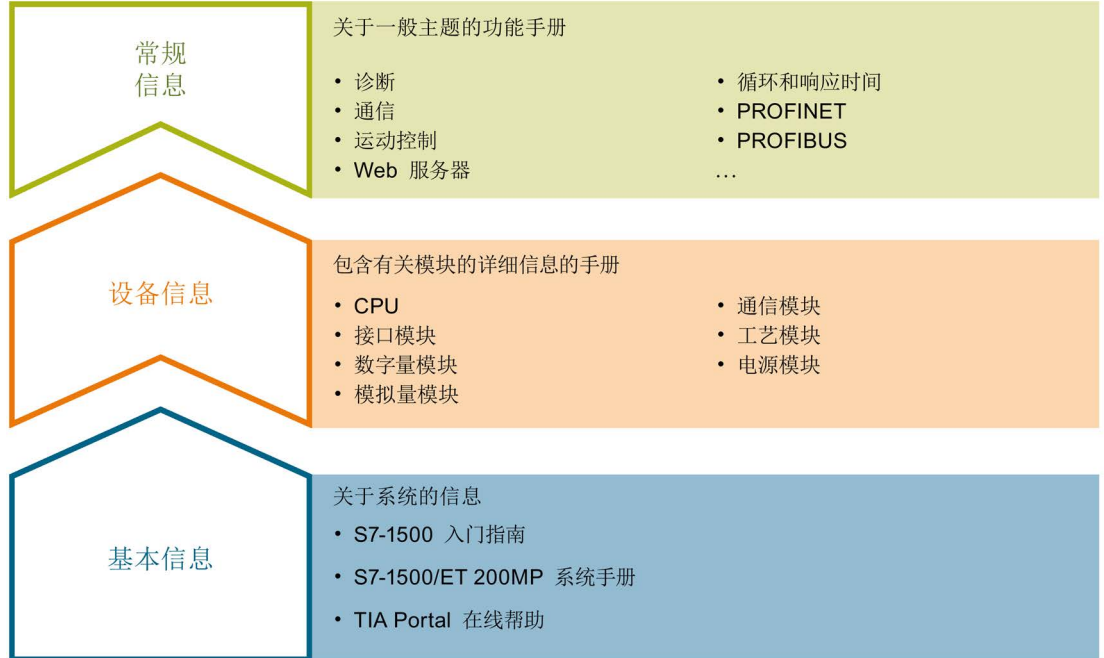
常规信息

关于一般主题的功能手册

• 诊断
• 通信
• 运动控制
• Web 服务器

• 循环和响应时间
• PROFINET
• PROFIBUS
…

设备信息

包含有关模块的详细信息的手册

• CPU
• 接口模块
• 数字量模块
• 模拟量模块

• 通信模块
• 工艺模块
• 电源模块

基本信息

关于系统的信息

• S7-1500 入门指南
• S7-1500/ET 200MP 系统手册
• TIA Portal 在线帮助